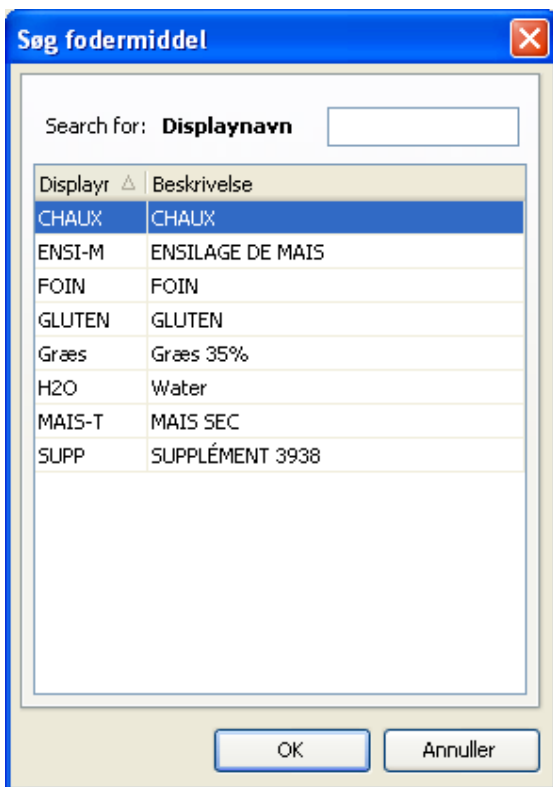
Søg fodermiddel

Search for: **Displaynavn**

| Displayr | Beskrivelse |
|---|---|
| CHAUX | CHAUX |
| ENSI-M | ENSILAGE DE MAIS |
| FOIN | FOIN |
| GLUTEN | GLUTEN |
| Græs | Græs 35% |
| H2O | Water |
| MAIS-T | MAIS SEC |
| SUPP | SUPPLÉMENT 3938 |

OK
Annuller